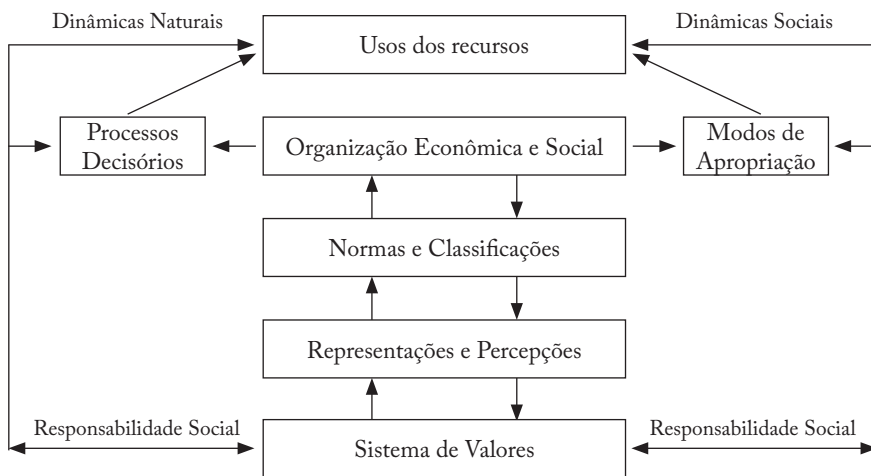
Dinâmicas Naturais

Usos dos recursos

Dinâmicas Sociais

Processos Decisórios

Organização Econômica e Social

Modos de Apropriação

Normas e Classificações

Representações e Percepções

Responsabilidade Social

Sistema de Valores

Responsabilidade Social